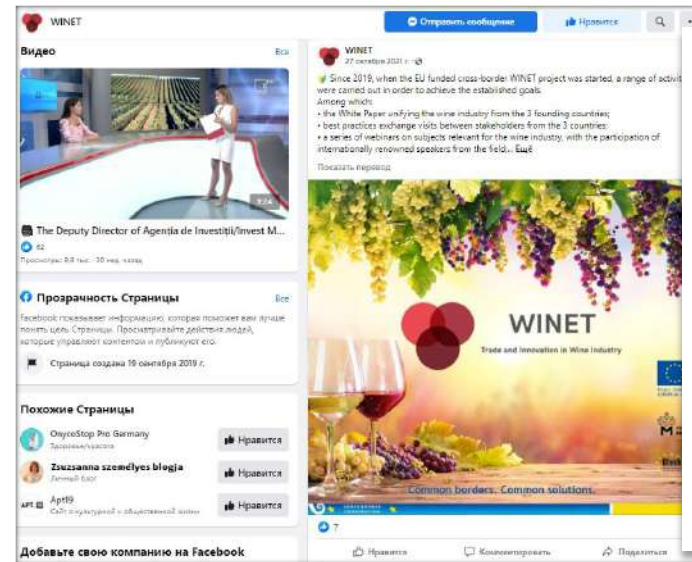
WINET

Отправить сообщение

Нравится

Видео

Все

9:24

The Deputy Director of Agenția de Investiții/Invest M...

62

Просмотры: 9,8 тыс. · 30 нед. назад

Прозрачность Страницы

Все

Facebook показывает информацию, которая поможет вам лучше понять цель Страницы. Просматривайте действия людей, которые управляют контентом и публикуют его.

Страница создана 19 сентября 2019 г.

Похожие Страницы

OnycoStop Pro Germany

Здоровье/красота

Нравится

Zsuzsanna személyes blogja

Личный блог

Нравится

Apt19

Сайт культурной и общественной жизни

Нравится

Добавьте свою компанию на Facebook

WINET

27 октября 2021 г.

Since 2019, when the EU funded cross-border WINET project was started, a range of activit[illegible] were carried out in order to achieve the established goals.
Among which:
• the White Paper unifying the wine industry from the 3 founding countries;
• best practices exchange visits between stakeholders from the 3 countries;
• a series of webinars on subjects relevant for the wine industry, with the participation of internationally renowned speakers from the field... Ещё

Показать перевод

WINET

Trade and Innovation in Wine Industry

Common borders. Common solutions.

7

Нравится

Комментировать

Поделиться